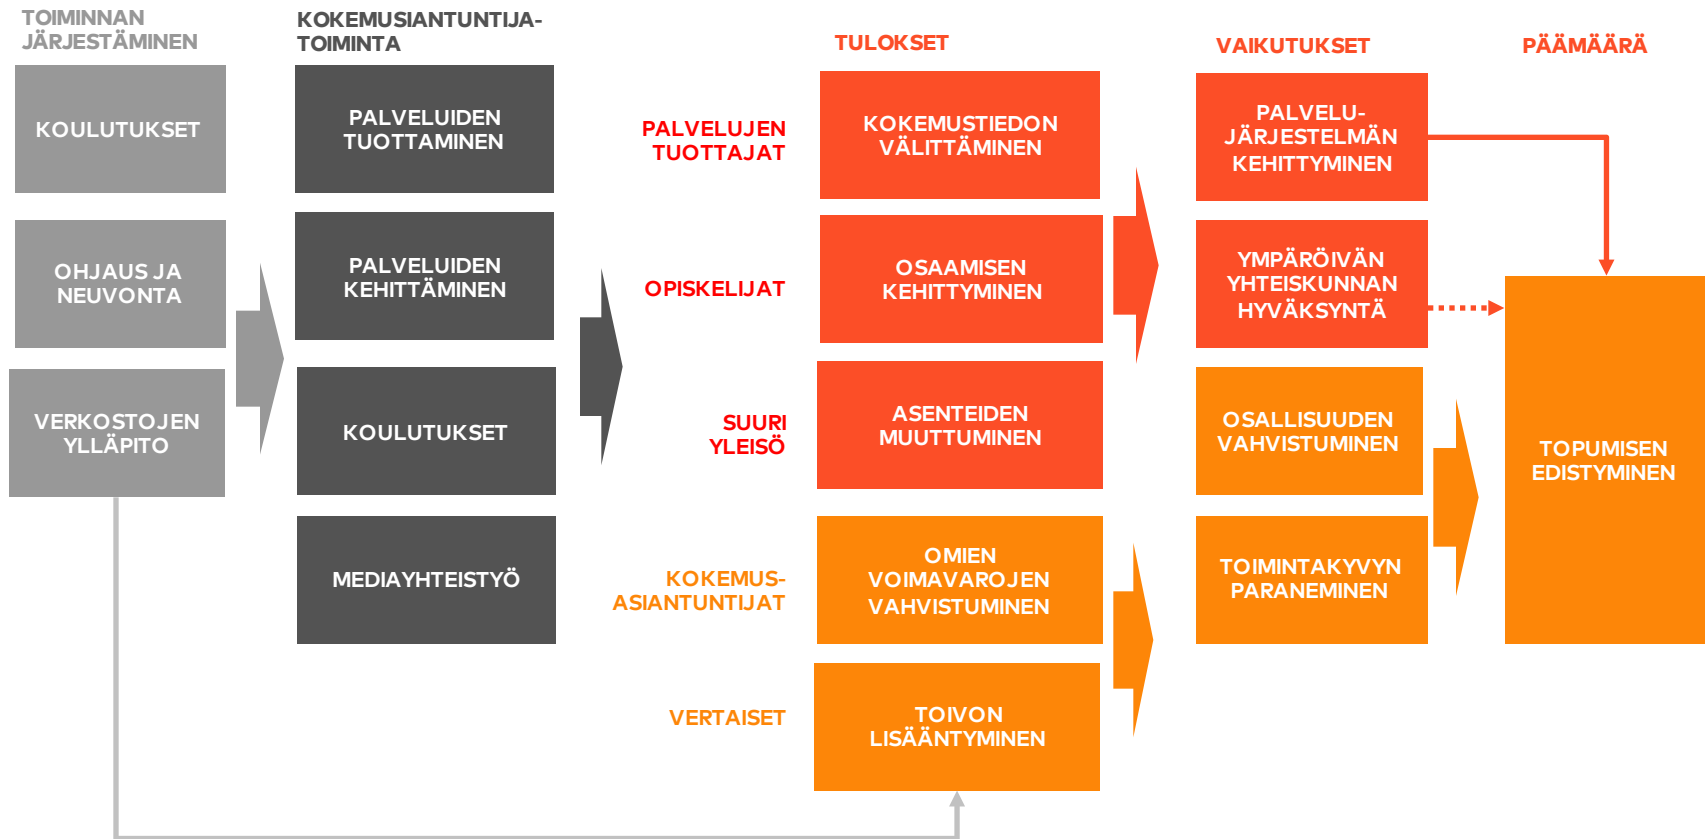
TOIMINNAN JÄRJESTÄMINEN

KOULUTUKSET

OHJAUS JA NEUVONTA

VERKOSTOJEN YLLÄPITO

KOKEMUSIANTUNTIJA-TOIMINTA

PALVELUIDEN TUOTTAMINEN

PALVELUIDEN KEHITTÄMINEN

KOULUTUKSET

MEDIAYHTEISTYÖ

PALVELUJEN TUOTTAJAT

OPISKELIJAT

SUURI YLEISÖ

KOKEMUS-ASIANTUNTIJAT

VERTAISET

TULOKSET

KOKEMUSTIEDON VÄLITTÄMINEN

OSAAMISEN KEHITTYMINEN

ASENTEIDEN MUUTTUMINEN

OMIEN VOIMAVAROJEN VAHVISTUMINEN

TOIVON LISÄÄNTYMINEN

VAIKUTUKSET

PALVELU-JÄRJESTELMÄN KEHITTYMINEN

YMPÄRÖIVÄN YHTEISKUNNAN HYVÄKSYNTÄ

OSALLISUUDEN VAHVISTUMINEN

TOIMINTAKYVYN PARANEMINEN

PÄÄMÄÄRÄ

TOPUMISEN EDISTYMINEN